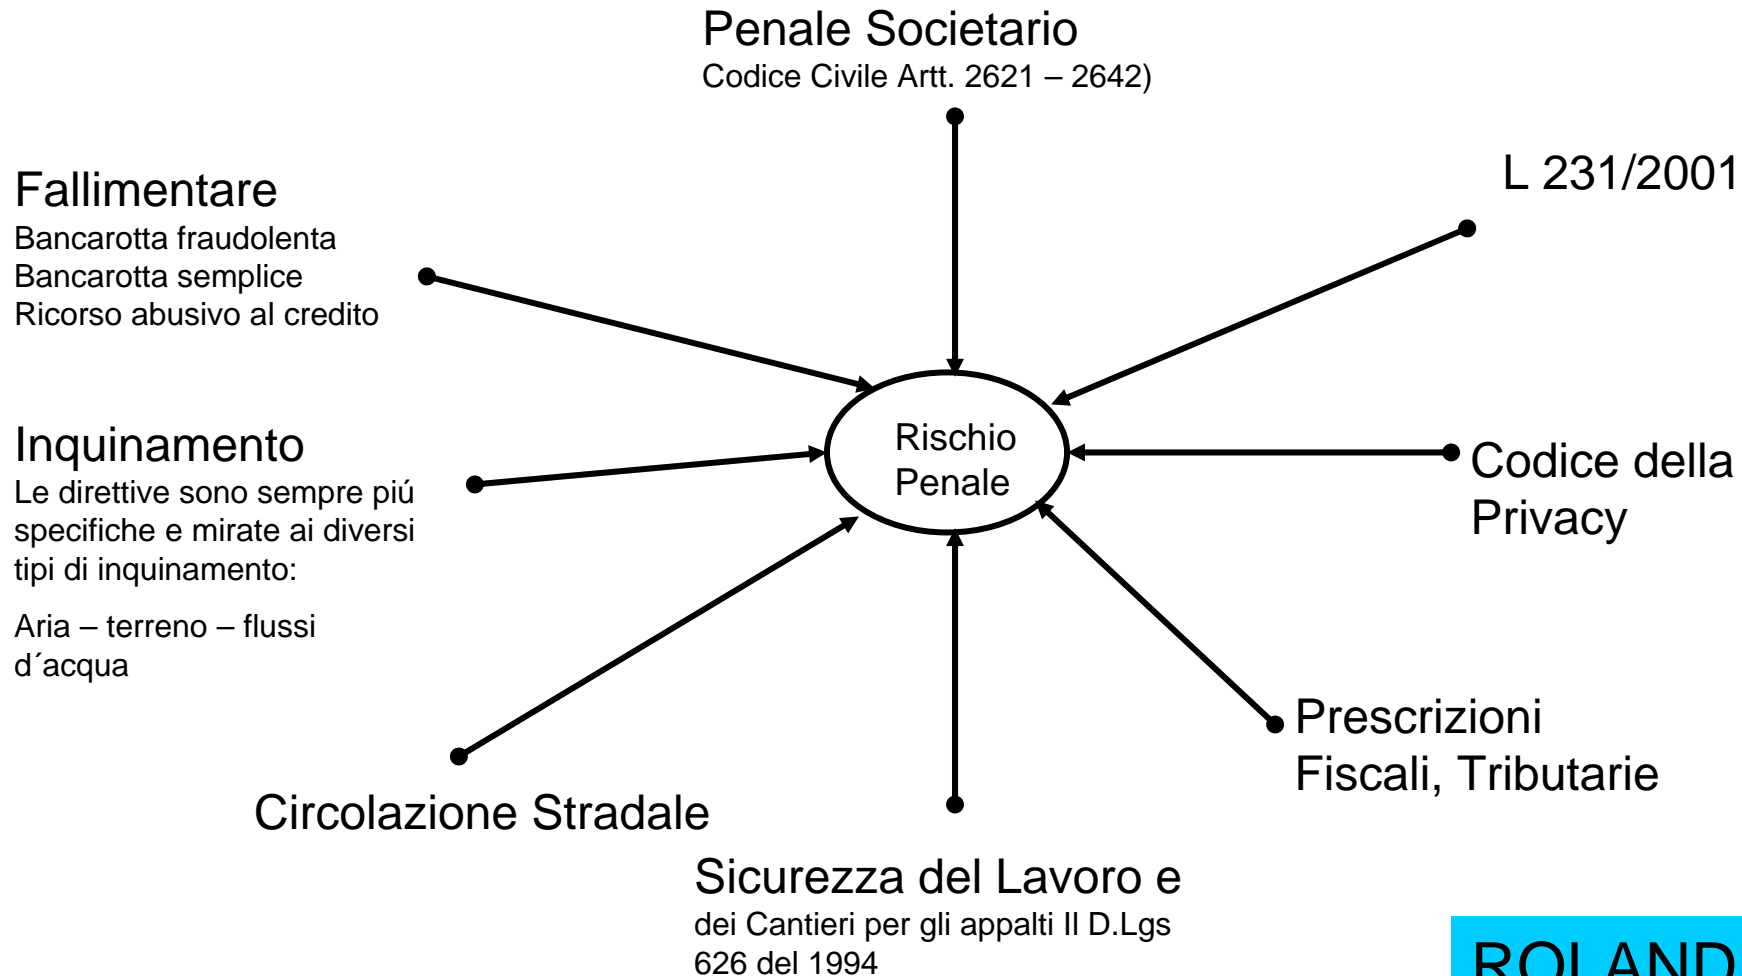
Penale Societario
Codice Civile Artt. 2621 – 2642)

Fallimentare
Bancarotta fraudolenta
Bancarotta semplice
Ricorso abusivo al credito

L 231/2001

Inquinamento
Le direttive sono sempre piú specifiche e mirate ai diversi tipi di inquinamento:

Aria – terreno – flussi d´acqua

Rischio Penale

Codice della Privacy

Prescrizioni Fiscali, Tributarie

Circolazione Stradale

Sicurezza del Lavoro e
dei Cantieri per gli appalti Il D.Lgs 626 del 1994

ROLAND